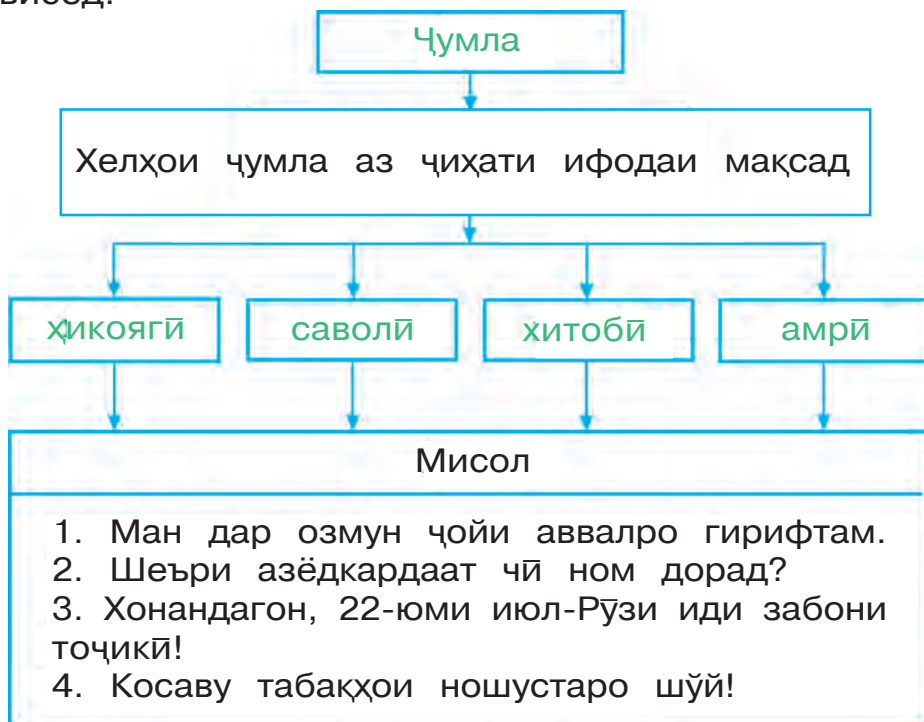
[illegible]

Ҷумла

Хелҳои ҷумла аз ҷиҳати ифодаи мақсад

ҳикоягӣ

саволӣ

хитобӣ

амрӣ

Мисол

1. Ман дар озмун ҷойи аввалро гирифтам.
2. Шеъри азёдкардаат чӣ ном дорад?
3. Хонандагон, 22-юми июл-Рӯзи иди забони тоҷикӣ!
4. Косаву табақҳои ношустаро шӯй!